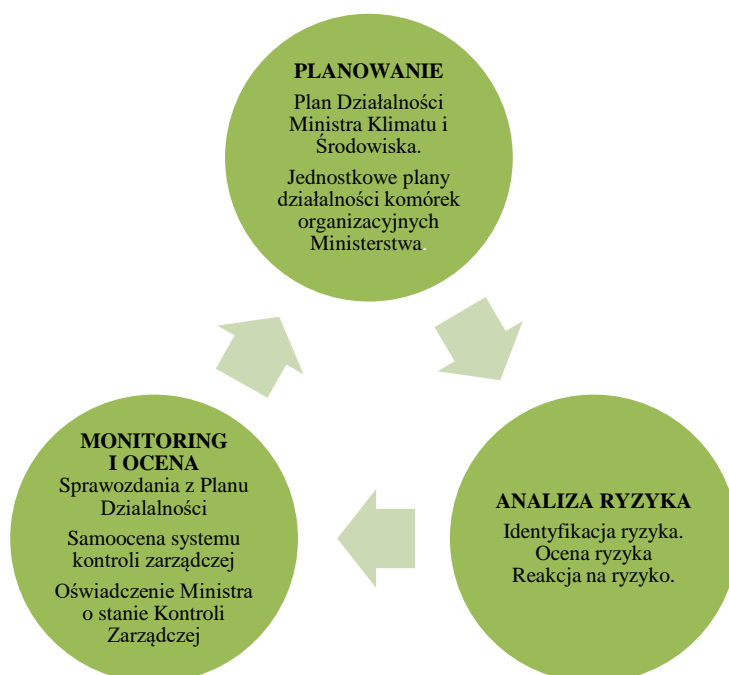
PLANOWANIE

Plan Działalności Ministra Klimatu i Środowiska.

Jednostkowe plany działalności komórek organizacyjnych Ministerstwa.

ANALIZA RYZYKA

Identyfikacja ryzyka.
Ocena ryzyka
Reakcja na ryzyko.

MONITORING I OCENA

Sprawozdania z Planu Dzialalności

Samoocena systemu kontroli zarządczej

Oświadczenie Ministra o stanie Kontroli Zarządczej